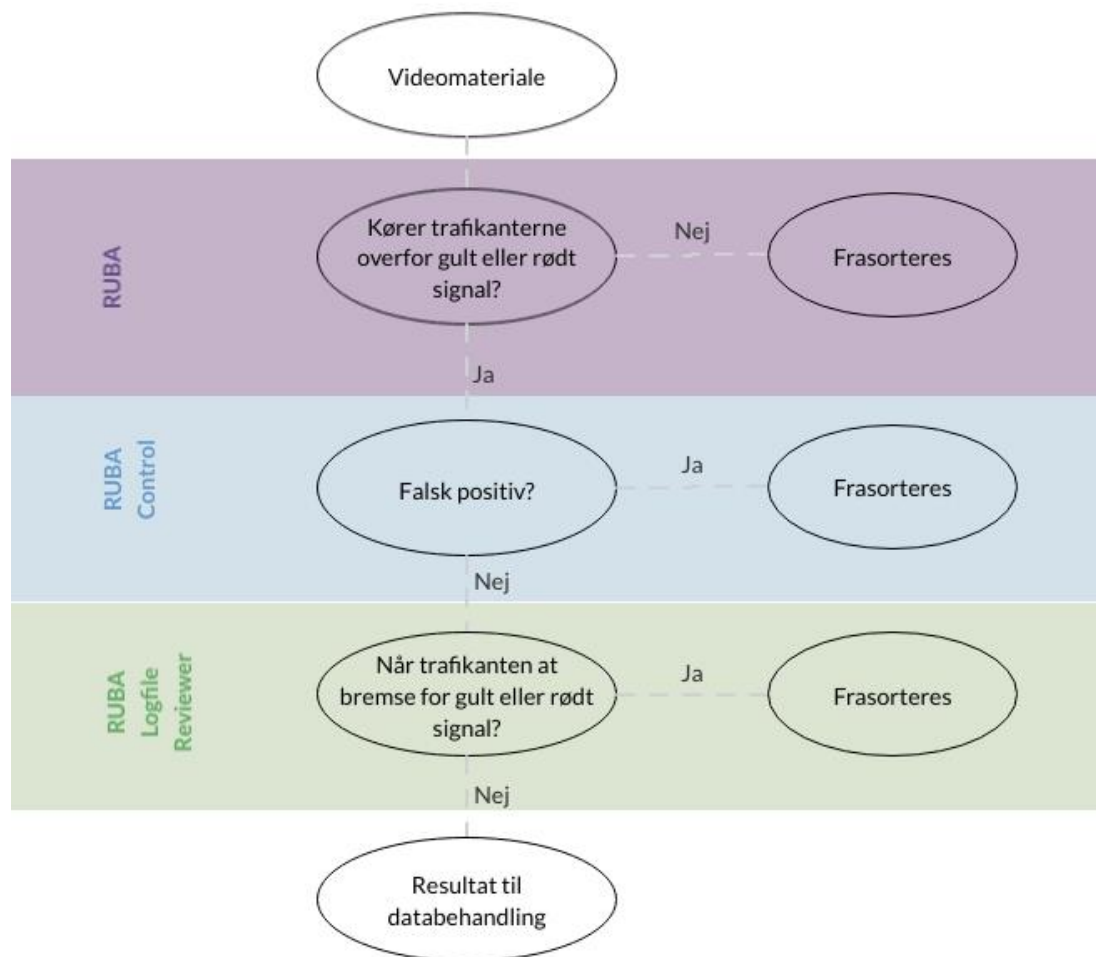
Videomateriale

RUBA

Kører trafikanterne overfor gult eller rødt signal?

Nej

Frasorteres

Ja

RUBA Control

Falsk positiv?

Ja

Frasorteres

Nej

RUBA Logfile Reviewer

Når trafikanten at bremse for gult eller rødt signal?

Ja

Frasorteres

Nej

Resultat til databehandling